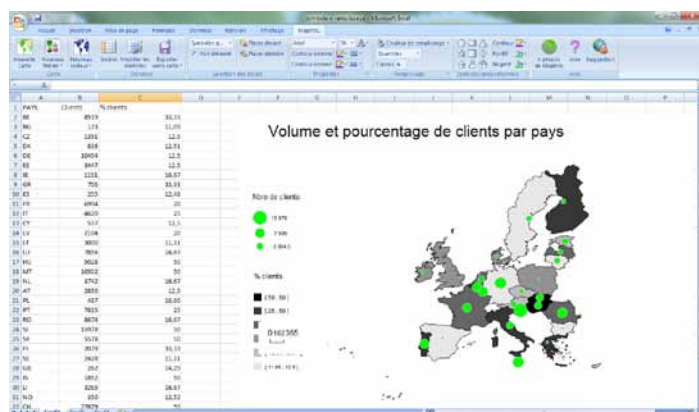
Volume et pourcentage de clients par pays

Nbre de clients

15 876

7 938

3 984

% clients

[50 ; 56]

[28 ; 50[

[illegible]

[11,69 ; 16,6]

| | A | B | C |
|---|---|---|---|
| 1 | PAYS | Clients | % clients |
| 2 | BE | 8515 | 33,33 |
| 3 | BG | 173 | 11,09 |
| 4 | CZ | 1201 | 12,5 |
| 5 | DK | 838 | 12,51 |
| 6 | DE | 10454 | 12,5 |
| 7 | EE | 8447 | 12,5 |
| 8 | IE | 1151 | 16,67 |
| 9 | GR | 756 | 33,33 |
| 10 | ES | 203 | 12,48 |
| 11 | FR | 6994 | 20 |
| 12 | IT | 4620 | 20 |
| 13 | CY | 537 | 12,5 |
| 14 | LV | 2108 | 20 |
| 15 | LT | 8800 | 11,11 |
| 16 | LU | 7856 | 16,67 |
| 17 | HU | 9028 | 50 |
| 18 | MT | 10502 | 50 |
| 19 | NL | 3712 | 16,67 |
| 20 | AT | 2850 | 12,5 |
| 21 | PL | 437 | 16,65 |
| 22 | PT | 7835 | 20 |
| 23 | RO | 8678 | 16,67 |
| 24 | SI | 13978 | 50 |
| 25 | SK | 5528 | 50 |
| 26 | FI | 2879 | 33,33 |
| 27 | SE | 2628 | 11,11 |
| 28 | UK | 263 | 14,29 |
| 29 | IS | 1862 | 50 |
| 30 | LI | 8263 | 16,67 |
| 31 | NO | 650 | 12,52 |
| 32 | CH | 17879 | 50 |